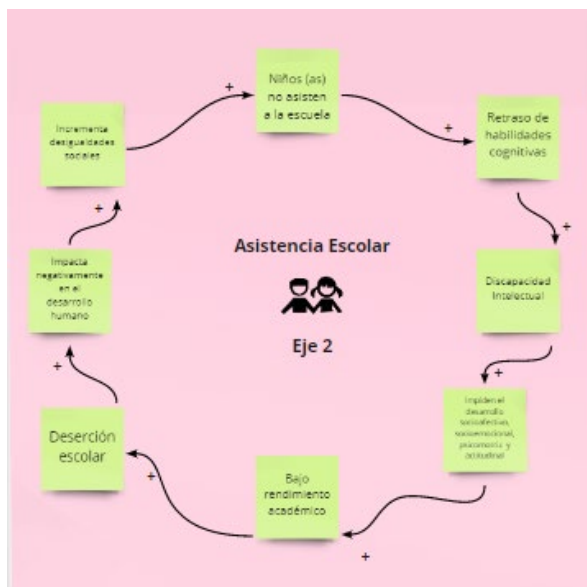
Niños (as) no asisten a la escuela

+

Retraso de habilidades cognitivas

+

Discapacidad Intelectual

+

Impiden el desarrollo socioafectivo, socioemocional, psicomotriz y actitudinal

+

Bajo rendimiento académico

+

Deserción escolar

+

Impacta negativamente en el desarrollo humano

+

Incrementa desigualdades sociales

+

Asistencia Escolar

Eje 2